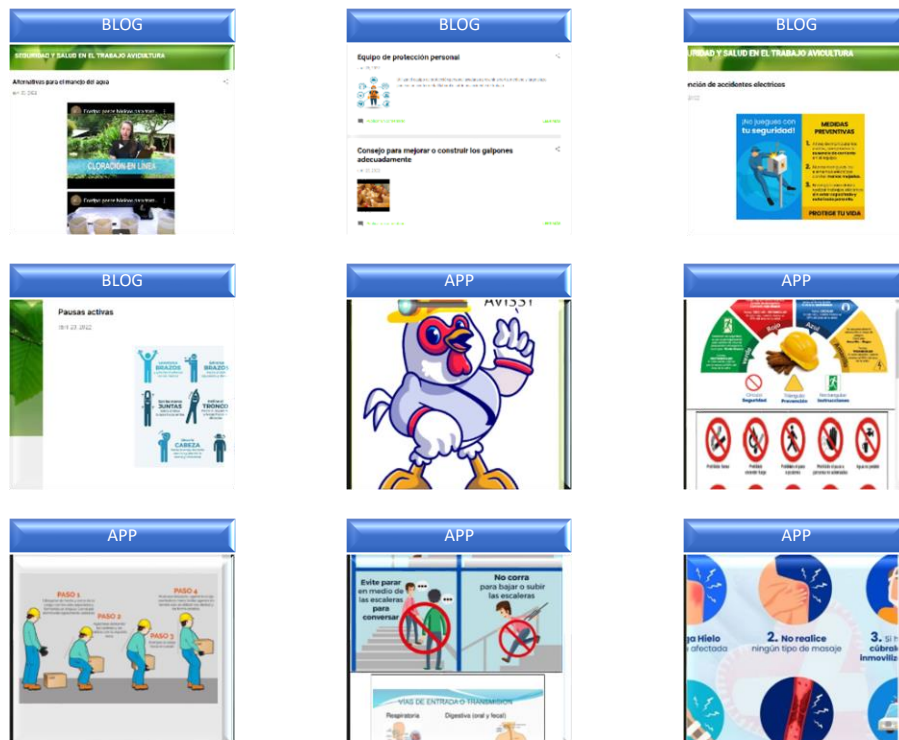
BLOG

SEGURIDAD Y SALUD EN EL TRABAJO AVICULTURA

Alternativas para el manejo del agua

CLORACIÓN EN LINEA

BLOG

Equipo de protección personal

Consejo para mejorar o construir los galpones adecuadamente

BLOG

URIDAD Y SALUD EN EL TRABAJO AVICULTURA

ención de accidentes electricos

¡No juegues con tu seguridad!

MEDIDAS PREVENTIVAS

PROTEGE TU VIDA

BLOG

Pausas activas

BRAZOS

BRAZOS

JUNTAS

TRONCO

CABEZA

APP

AVISS!

APP

Seguridad

Prevención

Instrucciones

APP

PASO 1

PASO 2

PASO 3

PASO 4

APP

Evite parar en medio de las escaleras para conversar

No corra para bajar o subir las escaleras

VIAS DE ENTRADA O TRANSMISION

Respiratoria

Digestiva (oral y fecal)

APP

ga Hielo afectada

2. No realice ningún tipo de masaje

3. Si H cúbrel inmoviliz